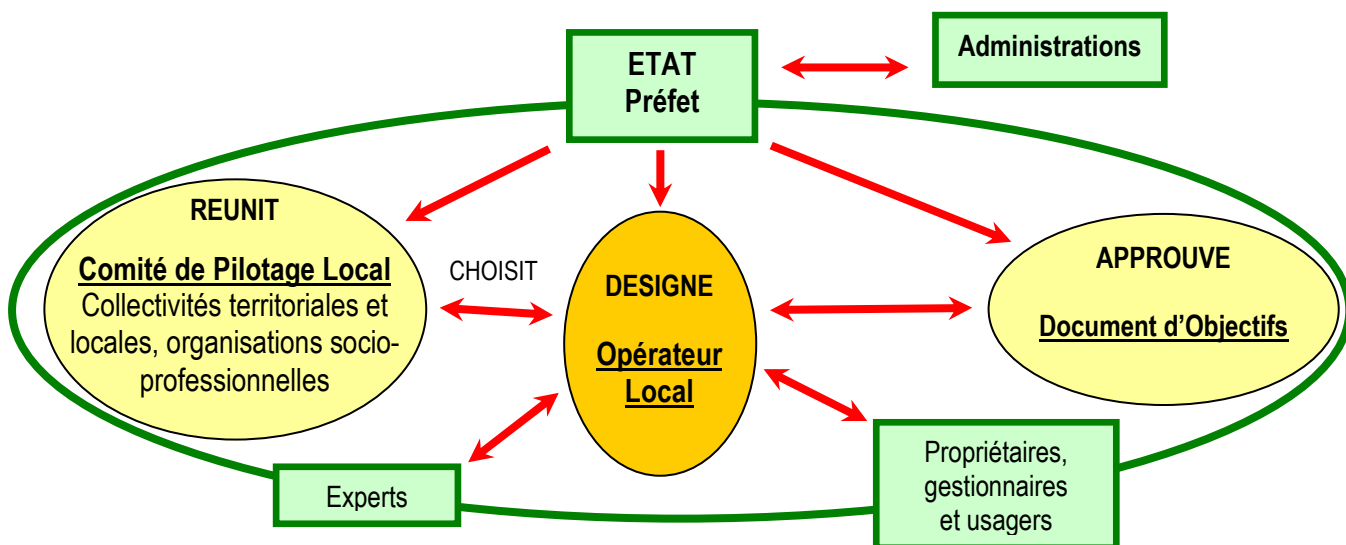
ETAT
Préfet

Administrations

REUNIT

Comité de Pilotage Local
Collectivités territoriales et locales, organisations socioprofessionnelles

CHOISIT

DESIGNE

Opérateur Local

APPROUVE

Document d'Objectifs

Experts

Propriétaires, gestionnaires et usagers